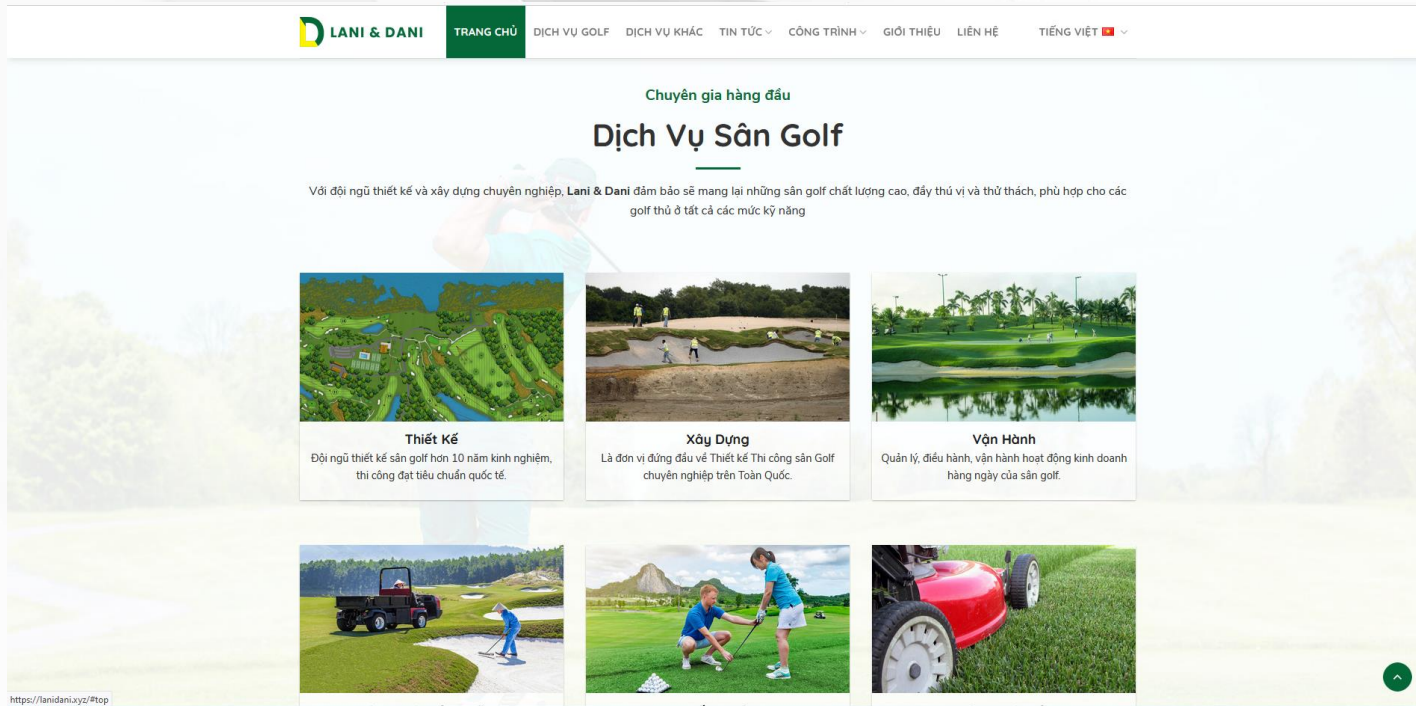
LANI & DANI

TRANG CHỦ DỊCH VỤ GOLF DỊCH VỤ KHÁC TIN TỨC CÔNG TRÌNH GIỚI THIỆU LIÊN HỆ TIẾNG VIỆT

Chuyên gia hàng đầu

Dịch Vụ Sân Golf

Với đội ngũ thiết kế và xây dựng chuyên nghiệp, **Lani & Dani** đảm bảo sẽ mang lại những sân golf chất lượng cao, đầy thú vị và thử thách, phù hợp cho các golf thủ ở tất cả các mức kỹ năng

Thiết Kế
Đội ngũ thiết kế sân golf hơn 10 năm kinh nghiệm, thi công đạt tiêu chuẩn quốc tế.

Xây Dựng
Là đơn vị đứng đầu về Thiết kế Thi công sân Golf chuyên nghiệp trên Toàn Quốc.

Vận Hành
Quản lý, điều hành, vận hành hoạt động kinh doanh hàng ngày của sân golf.

https://lanidani.xyz/#top